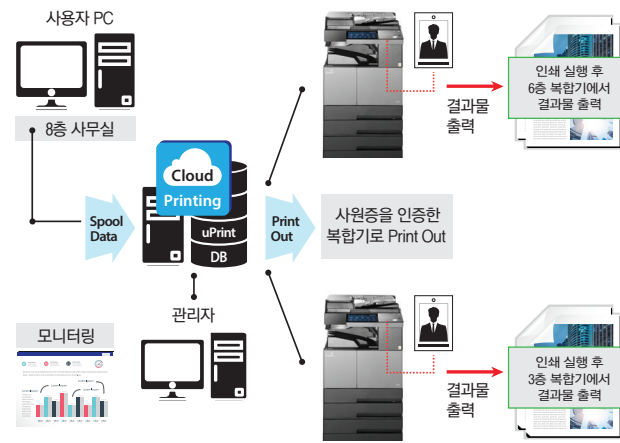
사용자 PC

8층 사무실

Spool Data

Cloud Printing

uPrint DB

관리자

모니터링

Print Out

사원증을 인증한 복합기로 Print Out

결과물 출력

인쇄 실행 후 6층 복합기에서 결과물 출력

결과물 출력

인쇄 실행 후 3층 복합기에서 결과물 출력